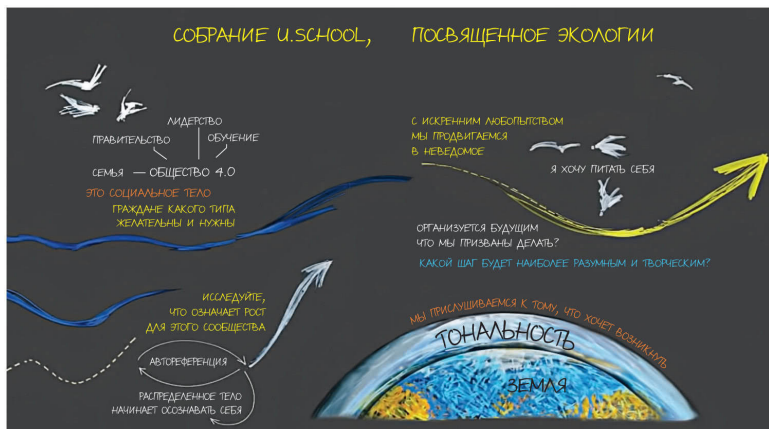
СОБРАНИЕ U.SCHOOL, ПОСВЯЩЕННОЕ ЭКОЛОГИИ

ЛИДЕРСТВО
ПРАВИТЕЛЬСТВО
ОБУЧЕНИЕ
СЕМЬЯ — ОБЩЕСТВО 4.0

ЭТО СОЦИАЛЬНОЕ ТЕЛО
ГРАЖДАНЕ КАКОГО ТИПА ЖЕЛАТЕЛЬНЫ И НУЖНЫ

ИССЛЕДУЙТЕ, ЧТО ОЗНАЧАЕТ РОСТ ДЛЯ ЭТОГО СООБЩЕСТВА

АВТОРЕФЕРЕНЦИЯ

РАСПРЕДЕЛЕННОЕ ТЕЛО НАЧИНАЕТ ОСОЗНАВАТЬ СЕБЯ

С ИСКРЕННИМ ЛЮБОПЫТСТВОМ МЫ ПРОДВИГАЕМСЯ В НЕВЕДОМОЕ

Я ХОЧУ ПИТАТЬ СЕБЯ

ОРГАНИЗУЕТСЯ БУДУЩИМ
ЧТО МЫ ПРИЗВАНЫ ДЕЛАТЬ?

КАКОЙ ШАГ БУДЕТ НАИБОЛЕЕ РАЗУМНЫМ И ТВОРЧЕСКИМ?

МЫ ПРИСЛУШИВАЕМСЯ К ТОМУ, ЧТО ХОЧЕТ ВОЗНИКНУТЬ

ТОНАЛЬНОСТЬ

ЗЕМЛЯ